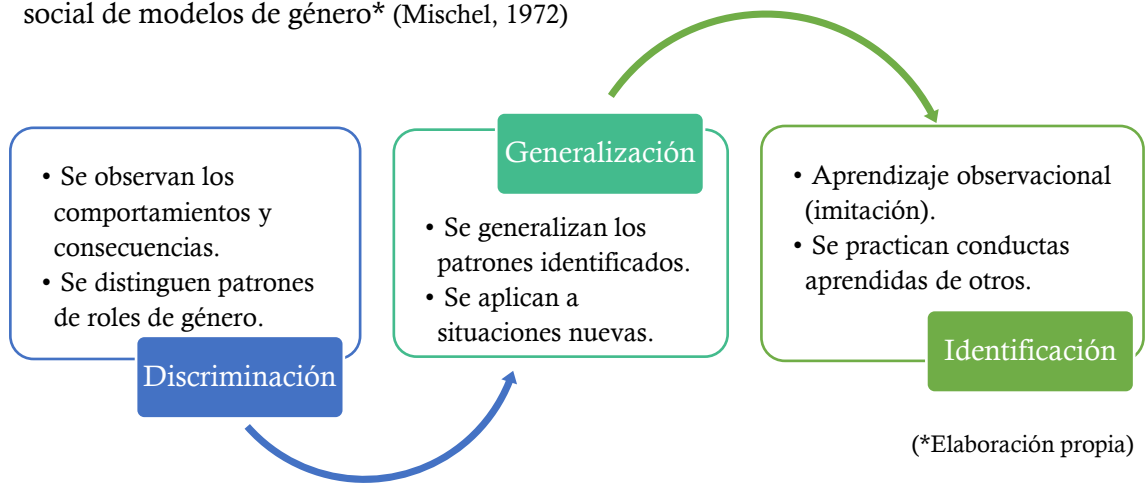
social de modelos de género* (Mischel, 1972)

• Se observan los comportamientos y consecuencias.
• Se distinguen patrones de roles de género.

Discriminación

Generalización

• Se generalizan los patrones identificados.
• Se aplican a situaciones nuevas.

• Aprendizaje observacional (imitación).
• Se practican conductas aprendidas de otros.

Identificación

(*Elaboración propia)